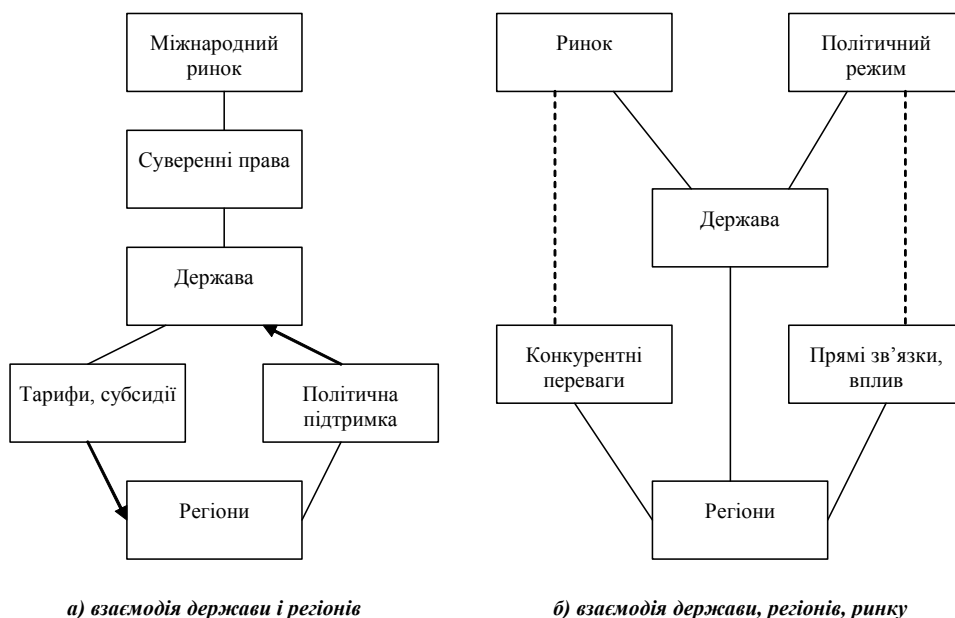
Міжнародний ринок

Суверенні права

Держава

Тарифи, субсидії

Політична підтримка

Регіони

а) взаємодія держави і регіонів

Ринок

Політичний режим

Держава

Конкурентні переваги

Прямі зв’язки, вплив

Регіони

б) взаємодія держави, регіонів, ринку